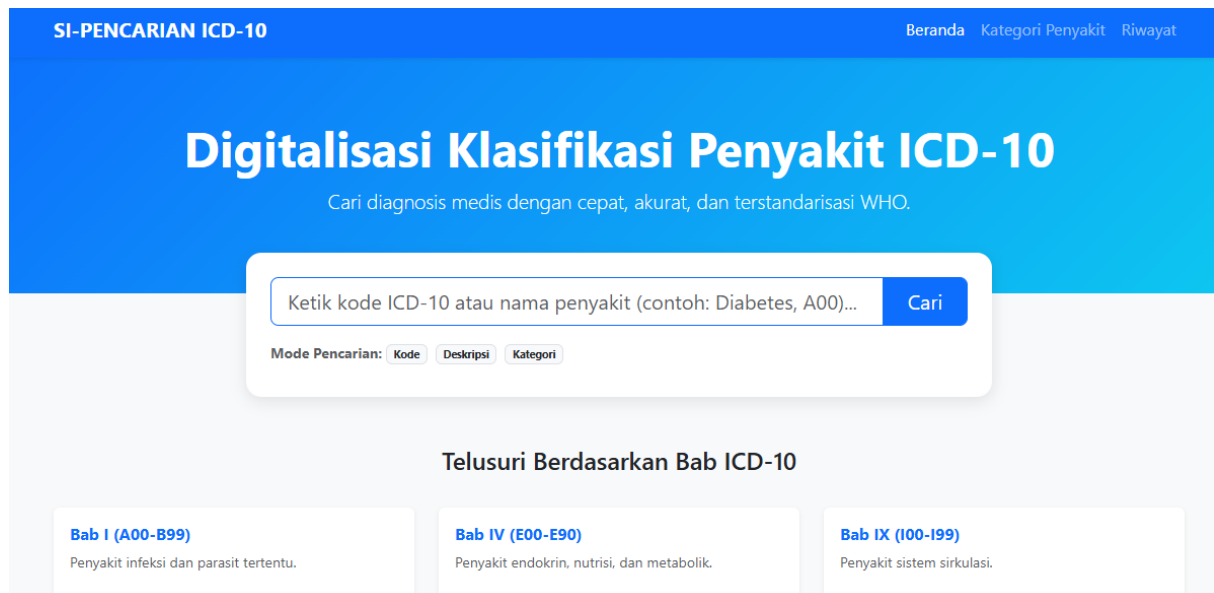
SI-PENCARIAN ICD-10

Beranda Kategori Penyakit Riwayat

Digitalisasi Klasifikasi Penyakit ICD-10

Cari diagnosis medis dengan cepat, akurat, dan terstandarisasi WHO.

Ketik kode ICD-10 atau nama penyakit (contoh: Diabetes, A00)...

Cari

Mode Pencarian: Kode Deskripsi Kategori

Telusuri Berdasarkan Bab ICD-10

Bab I (A00-B99)

Penyakit infeksi dan parasit tertentu.

Bab IV (E00-E90)

Penyakit endokrin, nutrisi, dan metabolik.

Bab IX (I00-I99)

Penyakit sistem sirkulasi.